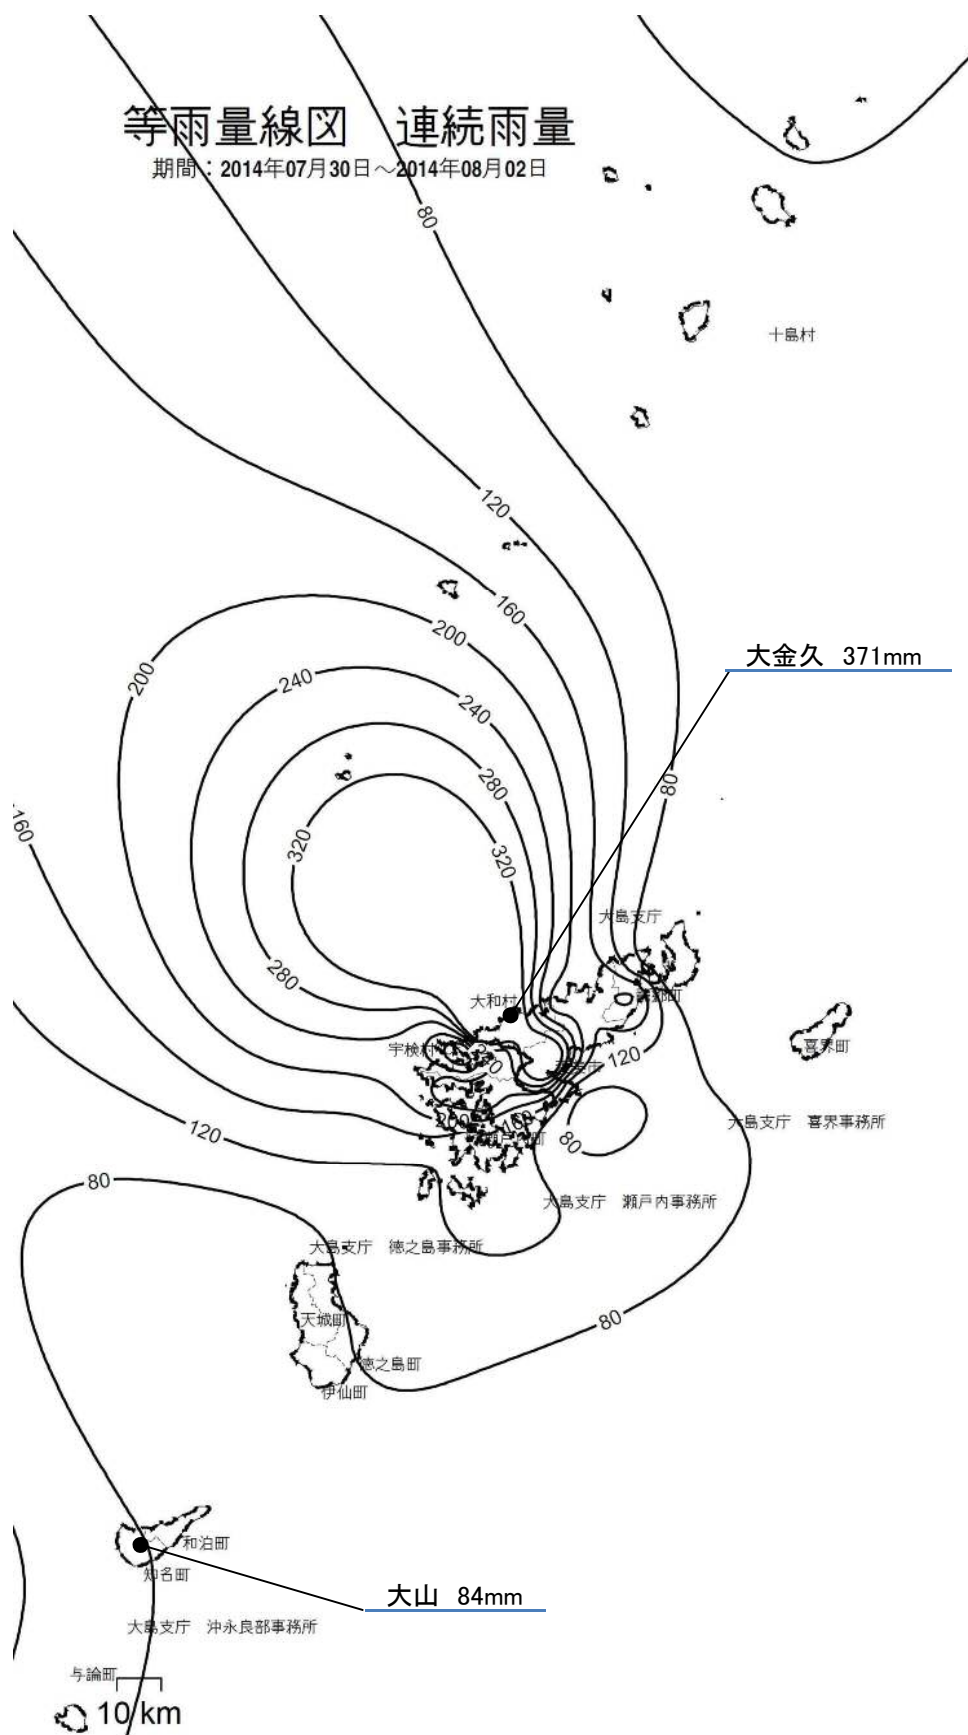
等雨量線図　連続雨量
期間：2014年07月30日～2014年08月02日

80

十島村

120

160

200

200

240

240

280

320

320

280

大金久　371mm

80

大島支庁

大和村

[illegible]町

喜界町

宇検村

120

120

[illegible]町

160

80

200

大島支庁　喜界事務所

160

120

80

大島支庁　瀬戸内事務所

大島支庁　徳之島事務所

天城町

80

徳之島町

伊仙町

和泊町

知名町

大山　84mm

大島支庁　沖永良部事務所

与論町

10 km